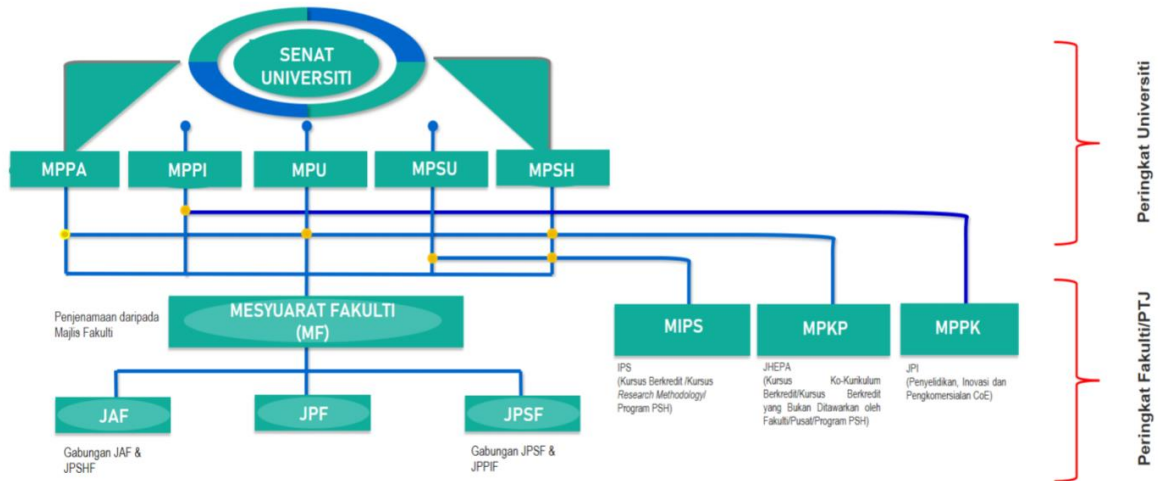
SENAT UNIVERSITI

MPPA

MPPI

MPU

MPSU

MPSH

Peringkat Universiti

Penjenamaan daripada Majlis Fakulti

MESYUARAT FAKULTI (MF)

MIPS

MPKP

MPPK

IPS (Kursus Berkredit /Kursus Research Methodology/ Program PSH)

JHEPA (Kursus Ko-Kurikulum Berkredit/Kursus Berkredit yang Bukan Ditawarkan oleh Fakulti/Pusat/Program PSH)

JPI (Penyelidikan, Inovasi dan Pengkomersialan CoE)

Peringkat Fakulti/PTJ

JAF

JPF

JPSF

Gabungan JAF & JPSHF

Gabungan JPSF & JPPIF